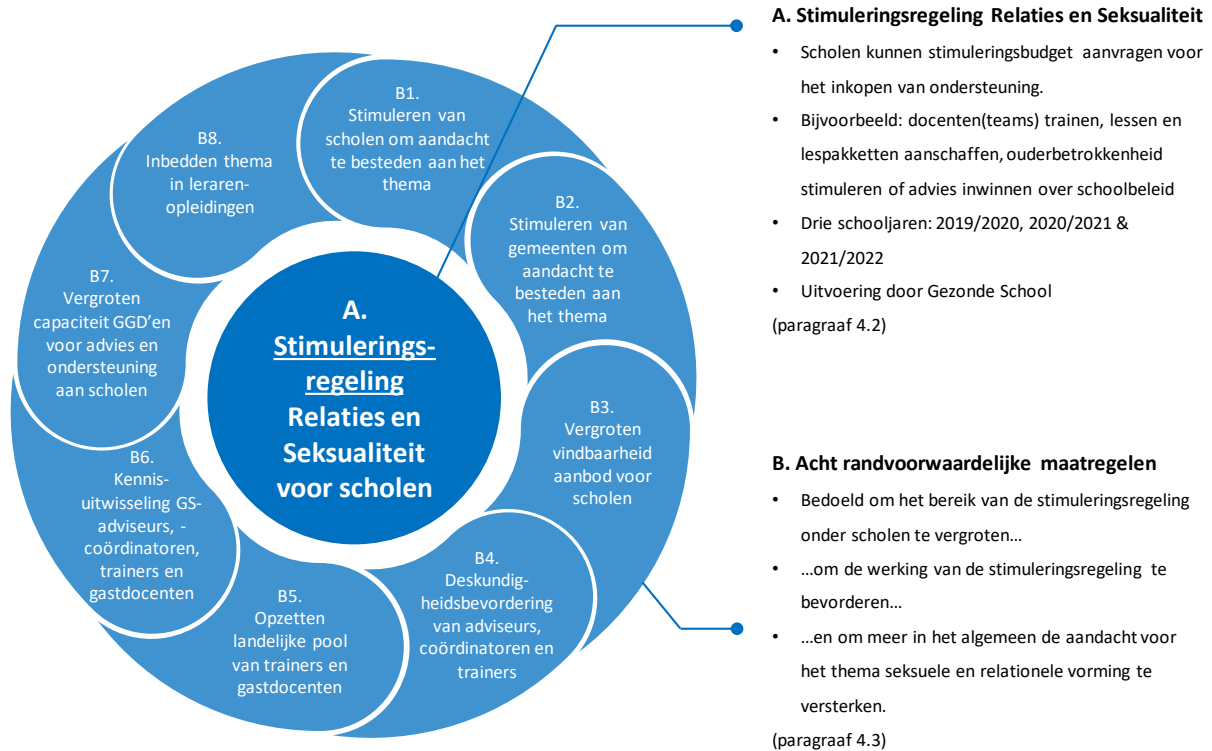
A. Stimuleringsregeling Relaties en Seksualiteit voor scholen

B1. Stimuleren van scholen om aandacht te besteden aan het thema

B2. Stimuleren van gemeenten om aandacht te besteden aan het thema

B3. Vergroten vindbaarheid aanbod voor scholen

B4. Deskundigheidsbevordering van adviseurs, coördinatoren en trainers

B5. Opzetten landelijke pool van trainers en gastdocenten

B6. Kennisuitwisseling GS-adviseurs, -coördinatoren, trainers en gastdocenten

B7. Vergroten capaciteit GGD'en voor advies en ondersteuning aan scholen

B8. Inbedden thema in lerarenopleidingen

A. Stimuleringsregeling Relaties en Seksualiteit

• Scholen kunnen stimuleringsbudget aanvragen voor het inkopen van ondersteuning.
• Bijvoorbeeld: docenten(teams) trainen, lessen en lespakketten aanschaffen, ouderbetrokkenheid stimuleren of advies inwinnen over schoolbeleid
• Drie schooljaren: 2019/2020, 2020/2021 & 2021/2022
• Uitvoering door Gezonde School
(paragraaf 4.2)

B. Acht randvoorwaardelijke maatregelen

• Bedoeld om het bereik van de stimuleringsregeling onder scholen te vergroten…
• …om de werking van de stimuleringsregeling te bevorderen…
• …en om meer in het algemeen de aandacht voor het thema seksuele en relationele vorming te versterken.
(paragraaf 4.3)